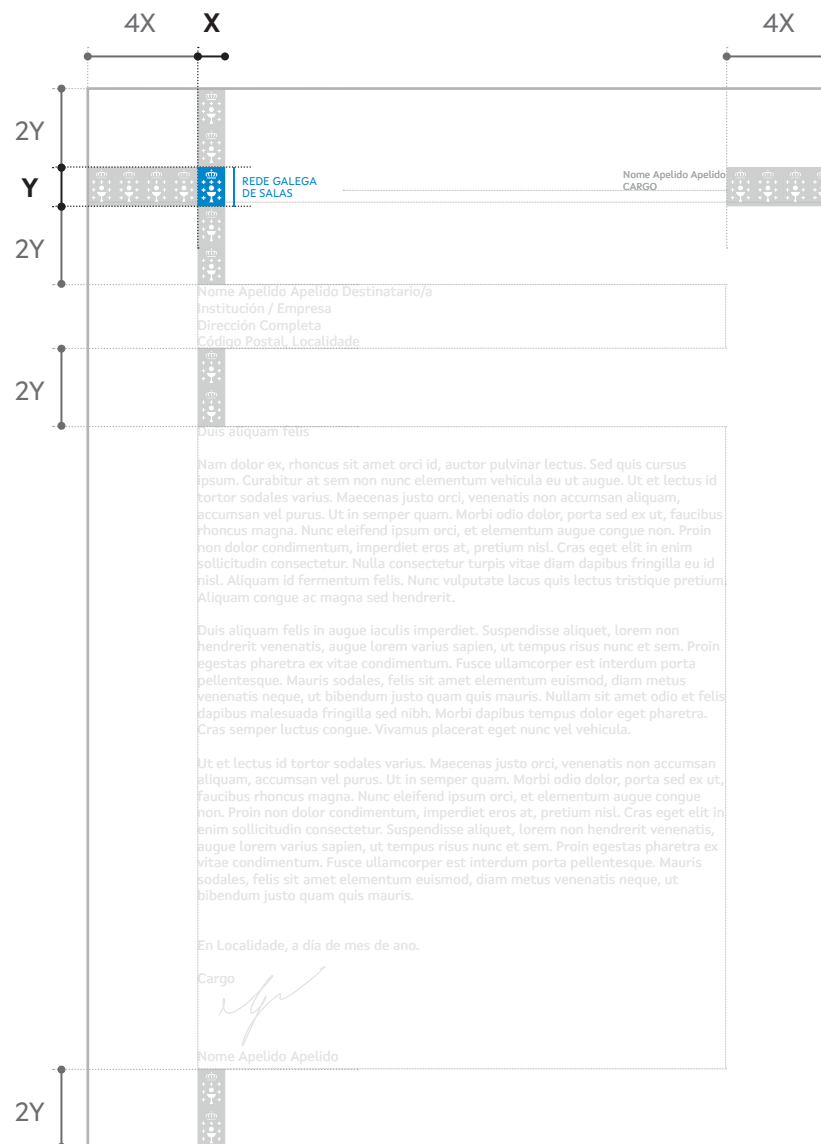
4X X 4X

2Y

Y

2Y

REDE GALEGA
DE SALAS

Nome Apelido Apelido
CARGO

Nome Apelido Apelido Destinatario/a
Institución / Empresa
Dirección Completa
Código Postal, Localidade

2Y

Duis aliquam felis

Nam dolor ex, rhoncus sit amet orci id, auctor pulvinar lectus. Sed quis cursus ipsum. Curabitur at sem non nunc elementum vehicula eu ut augue. Ut et lectus id tortor sodales varius. Maecenas justo orci, venenatis non accumsan aliquam, accumsan vel purus. Ut in semper quam. Morbi odio dolor, porta sed ex ut, faucibus rhoncus magna. Nunc eleifend ipsum orci, et elementum augue congue non. Proin non dolor condimentum, imperdiet eros at, pretium nisl. Cras eget elit in enim sollicitudin consectetur. Nulla consectetur turpis vitae diam dapibus fringilla eu id nisl. Aliquam id fermentum felis. Nunc vulputate lacus quis lectus tristique pretium. Aliquam congue ac magna sed hendrerit.

Duis aliquam felis in augue iaculis imperdiet. Suspendisse aliquet, lorem non hendrerit venenatis, augue lorem varius sapien, ut tempus risus nunc et sem. Proin egestas pharetra ex vitae condimentum. Fusce ullamcorper est interdum porta pellentesque. Mauris sodales, felis sit amet elementum euismod, diam metus venenatis neque, ut bibendum justo quam quis mauris. Nullam sit amet odio et felis dapibus malesuada fringilla sed nibh. Morbi dapibus tempus dolor eget pharetra. Cras semper luctus congue. Vivamus placerat eget nunc vel vehicula.

Ut et lectus id tortor sodales varius. Maecenas justo orci, venenatis non accumsan aliquam, accumsan vel purus. Ut in semper quam. Morbi odio dolor, porta sed ex ut, faucibus rhoncus magna. Nunc eleifend ipsum orci, et elementum augue congue non. Proin non dolor condimentum, imperdiet eros at, pretium nisl. Cras eget elit in enim sollicitudin consectetur. Suspendisse aliquet, lorem non hendrerit venenatis, augue lorem varius sapien, ut tempus risus nunc et sem. Proin egestas pharetra ex vitae condimentum. Fusce ullamcorper est interdum porta pellentesque. Mauris sodales, felis sit amet elementum euismod, diam metus venenatis neque, ut bibendum justo quam quis mauris.

En Localidade, a día de mes de ano.

Cargo

Nome Apelido Apelido

2Y